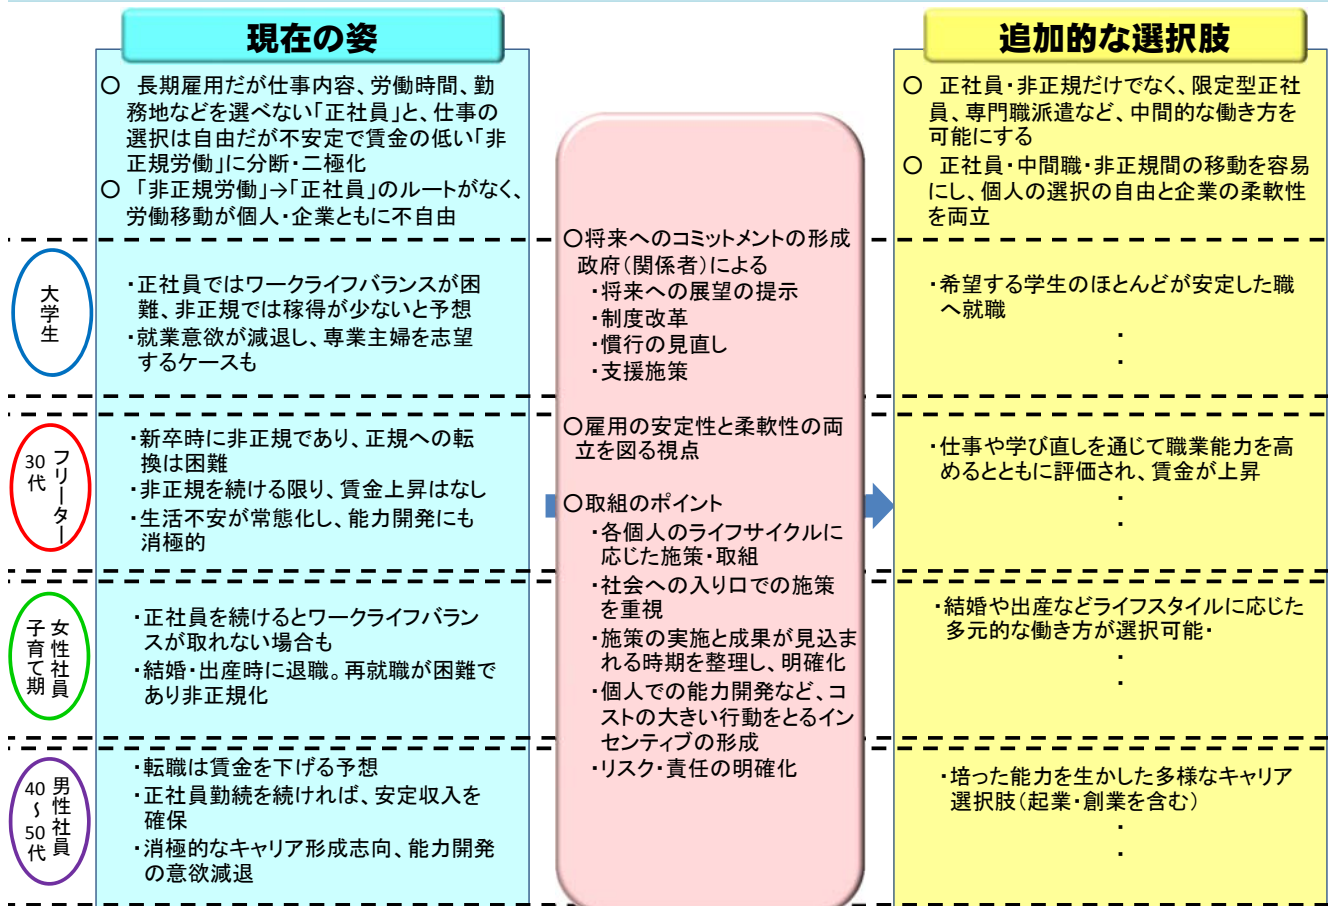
現在の姿

○ 長期雇用だが仕事内容、労働時間、勤務地などを選べない「正社員」と、仕事の選択は自由だが不安定で賃金の低い「非正規労働」に分断・二極化
○ 「非正規労働」→「正社員」のルートがなく、労働移動が個人・企業ともに不自由

追加的な選択肢

○ 正社員・非正規だけでなく、限定型正社員、専門職派遣など、中間的な働き方を可能にする
○ 正社員・中間職・非正規間の移動を容易にし、個人の選択の自由と企業の柔軟性を両立

大学生

・正社員ではワークライフバランスが困難、非正規では稼得が少ないと予想
・就業意欲が減退し、専業主婦を志望するケースも

・希望する学生のほとんどが安定した職へ就職
・
・

30代 フリーター

・新卒時に非正規であり、正規への転換は困難
・非正規を続ける限り、賃金上昇はなし
・生活不安が常態化し、能力開発にも消極的

・仕事や学び直しを通じて職業能力を高めるとともに評価され、賃金が上昇
・
・

子育て期 女性社員

・正社員を続けるとワークライフバランスが取れない場合も
・結婚・出産時に退職。再就職が困難であり非正規化

・結婚や出産などライフスタイルに応じた多元的な働き方が選択可能・
・
・

40~50代 男性社員

・転職は賃金を下げる予想
・正社員勤続を続ければ、安定収入を確保
・消極的なキャリア形成志向、能力開発の意欲減退

・培った能力を生かした多様なキャリア選択肢（起業・創業を含む）
・
・

○将来へのコミットメントの形成
政府（関係者）による
・将来への展望の提示
・制度改革
・慣行の見直し
・支援施策

○雇用の安定性と柔軟性の両立を図る視点

○取組のポイント
・各個人のライフサイクルに応じた施策・取組
・社会への入り口での施策を重視
・施策の実施と成果が見込まれる時期を整理し、明確化
・個人での能力開発など、コストの大きい行動をとるインセンティブの形成
・リスク・責任の明確化